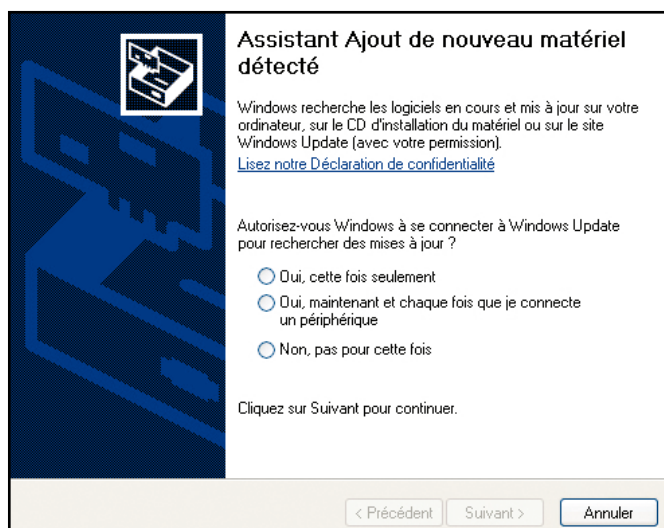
Assistant Ajout de nouveau matériel détecté

Windows recherche les logiciels en cours et mis à jour sur votre ordinateur, sur le CD d'installation du matériel ou sur le site Windows Update (avec votre permission).
Lisez notre Déclaration de confidentialité

Autorisez-vous Windows à se connecter à Windows Update pour rechercher des mises à jour ?

Oui, cette fois seulement

Oui, maintenant et chaque fois que je connecte un périphérique

Non, pas pour cette fois

Cliquez sur Suivant pour continuer.

< Précédent
Suivant >
Annuler